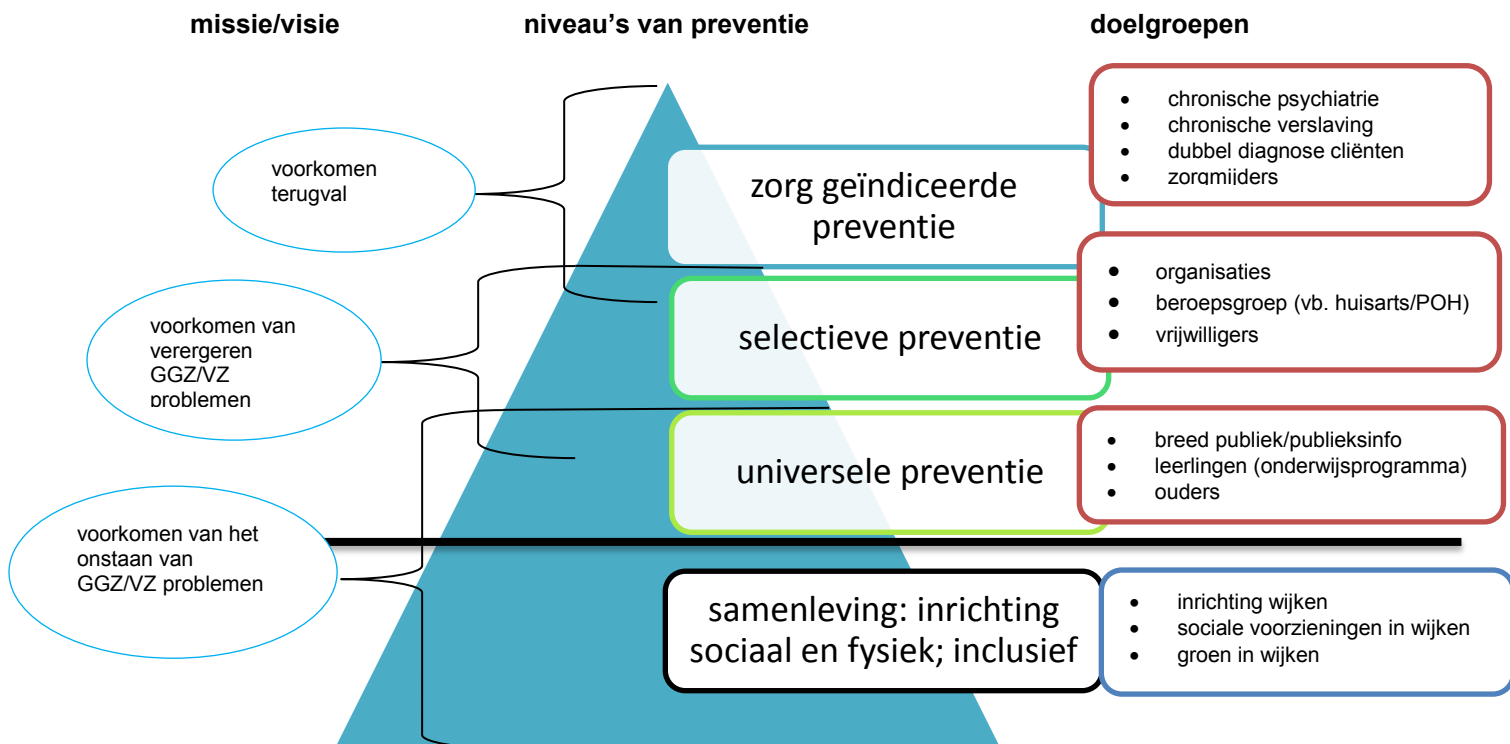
missie/visie

niveau's van preventie

doelgroepen

voorkomen terugval

zorg geïndiceerde preventie

- chronische psychiatrie
- chronische verslaving
- dubbel diagnose cliënten
- zorgmijders

voorkomen van verergeren GGZ/VZ problemen

selectieve preventie

- organisaties
- beroepsgroep (vb. huisarts/POH)
- vrijwilligers

universele preventie

- breed publiek/publieksinfo
- leerlingen (onderwijsprogramma)
- ouders

voorkomen van het onstaan van GGZ/VZ problemen

samenleving: inrichting sociaal en fysiek; inclusief

- inrichting wijken
- sociale voorzieningen in wijken
- groen in wijken